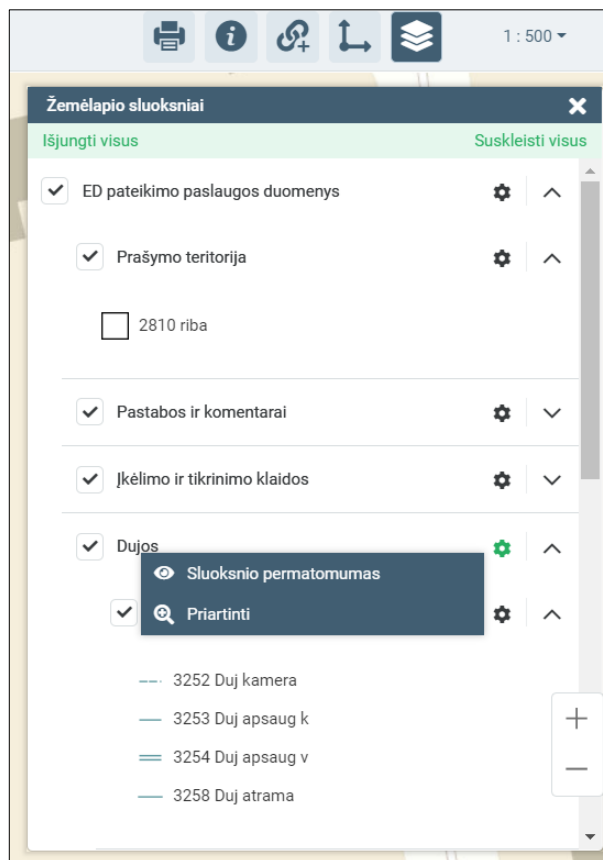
1 : 500

Žemėlapio sluoksniai

Išjungti visus

Suskleisti visus

ED pateikimo paslaugos duomenys

Prašymo teritorija

2810 riba

Pastabos ir komentarai

Įkėlimo ir tikrinimo klaidos

Dujos

Sluoksnio permatomumas

Priartinti

3252 Duj kamera

3253 Duj apsaug k

3254 Duj apsaug v

3258 Duj atrama

+

−